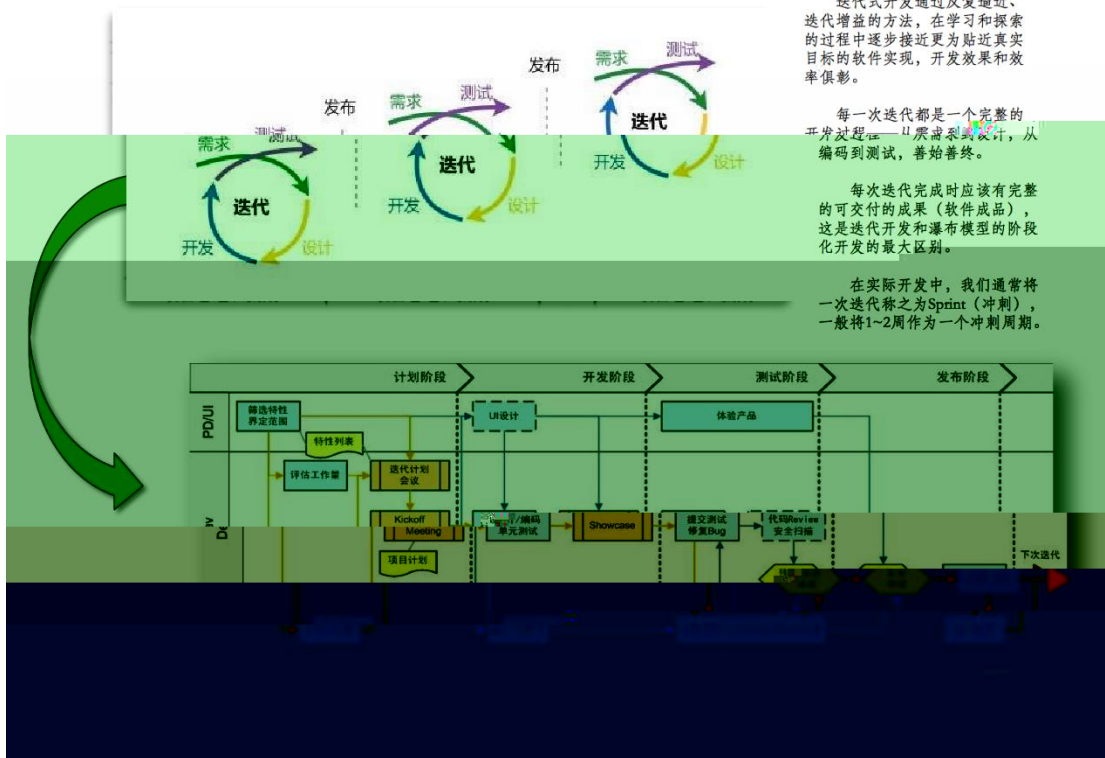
迭代式开发通过反复通近、迭代增益的方法，在学习和探索的过程中逐步接近更为贴近真实目标的软件实现，开发效果和效率俱彰。

每一次迭代都是一个完整的开发过程——从需求到设计，从编码到测试，善始善终。

每次迭代完成时应该有完整的可交付的成果（软件成品），这是迭代开发和瀑布模型的阶段化开发的最大区别。

在实际开发中，我们通常将一次迭代称之为Sprint（冲刺），一般将1~2周作为一个冲刺周期。

发布
需求
测试
迭代
开发
设计

发布
需求
测试
迭代
开发
设计

需求
测试
迭代
开发
设计

计划阶段
开发阶段
测试阶段
发布阶段

PD/UI
筛选特性界定范围
特性列表
UI设计
体验产品
评估工作量
迭代计划会议
Kickoff Meeting
项目计划
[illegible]/编码单元测试
Showcase
提交测试修复Bug
代码Review安全扫描
下次迭代